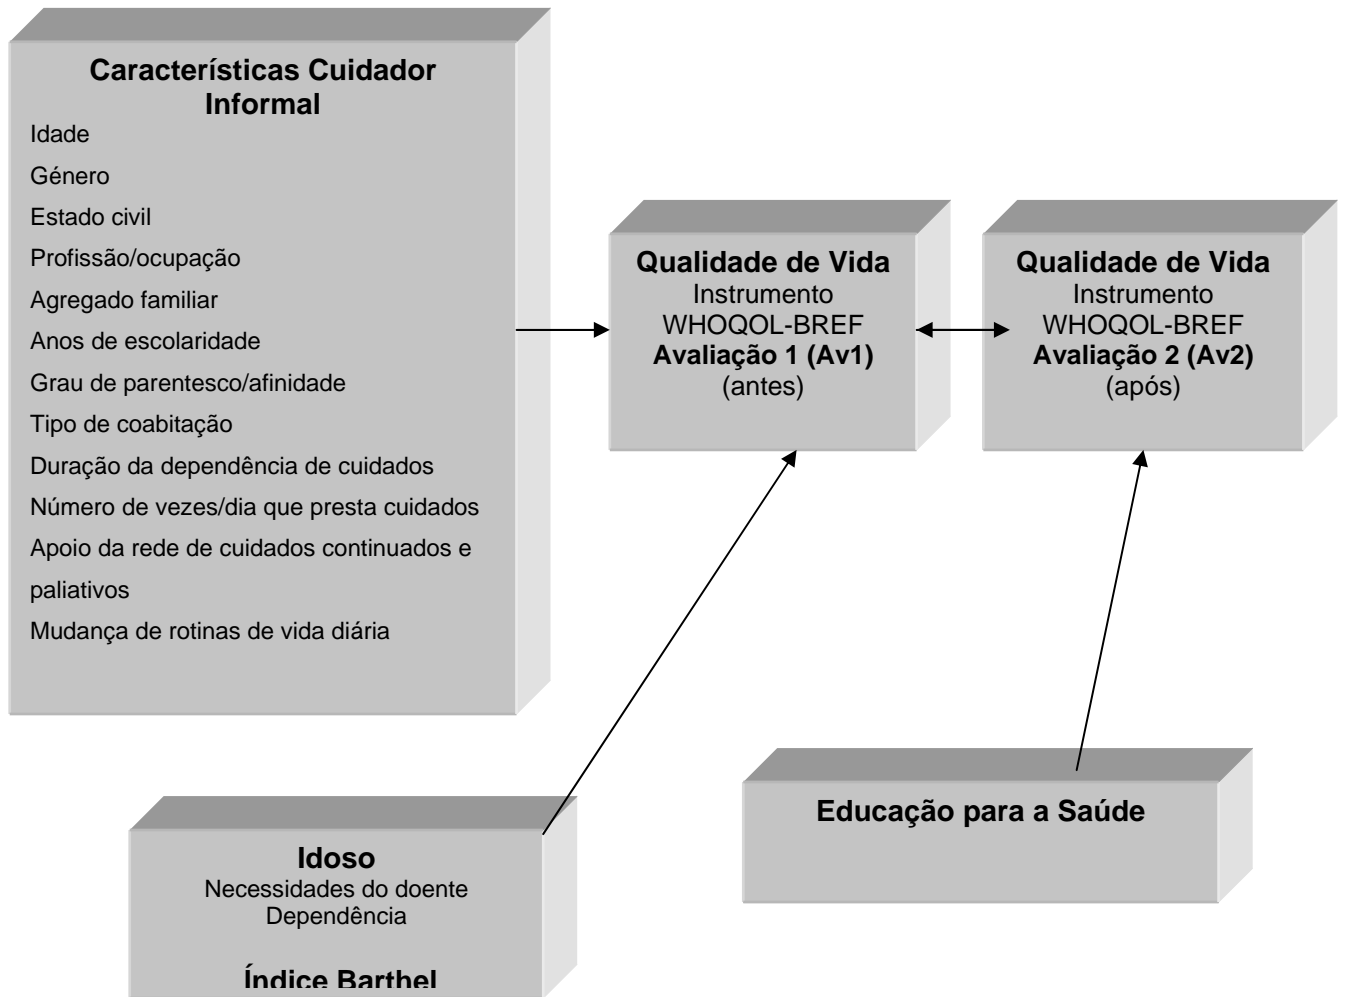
**Características Cuidador Informal**

Idade

Género

Estado civil

Profissão/ocupação

Agregado familiar

Anos de escolaridade

Grau de parentesco/afinidade

Tipo de coabitação

Duração da dependência de cuidados

Número de vezes/dia que presta cuidados

Apoio da rede de cuidados continuados e paliativos

Mudança de rotinas de vida diária

**Qualidade de Vida**
Instrumento
WHOQOL-BREF
**Avaliação 1 (Av1)**
(antes)

**Qualidade de Vida**
Instrumento
WHOQOL-BREF
**Avaliação 2 (Av2)**
(após)

**Idoso**
Necessidades do doente
Dependência

**Índice Barthel**

**Educação para a Saúde**